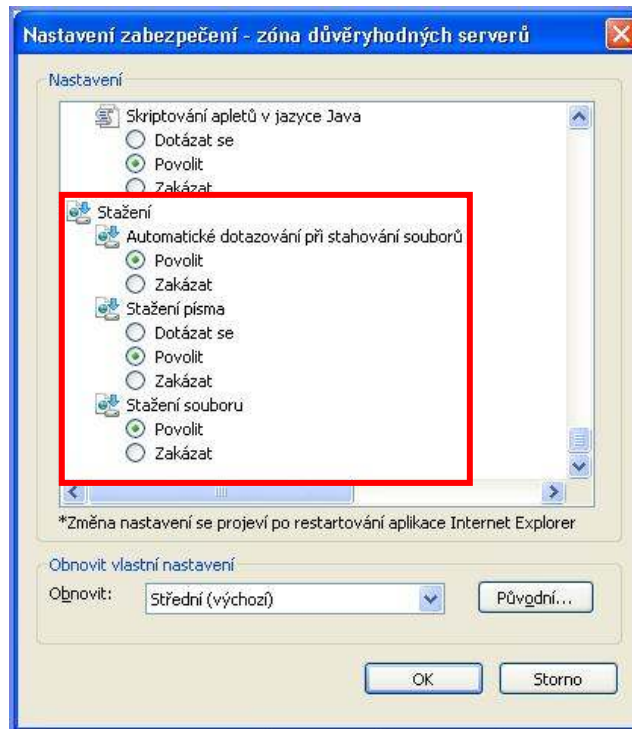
Nastavení zabezpečení - zóna důvěryhodných serverů

Nastavení

Skriptování apletů v jazyce Java
Dotázat se
Povolit
Zakázat
Stažení
Automatické dotazování při stahování souborů
Povolit
Zakázat
Stažení písma
Dotázat se
Povolit
Zakázat
Stažení souboru
Povolit
Zakázat

*Změna nastavení se projeví po restartování aplikace Internet Explorer

Obnovit vlastní nastavení
Obnovit: Střední (výchozí)
Původní...

OK
Storno